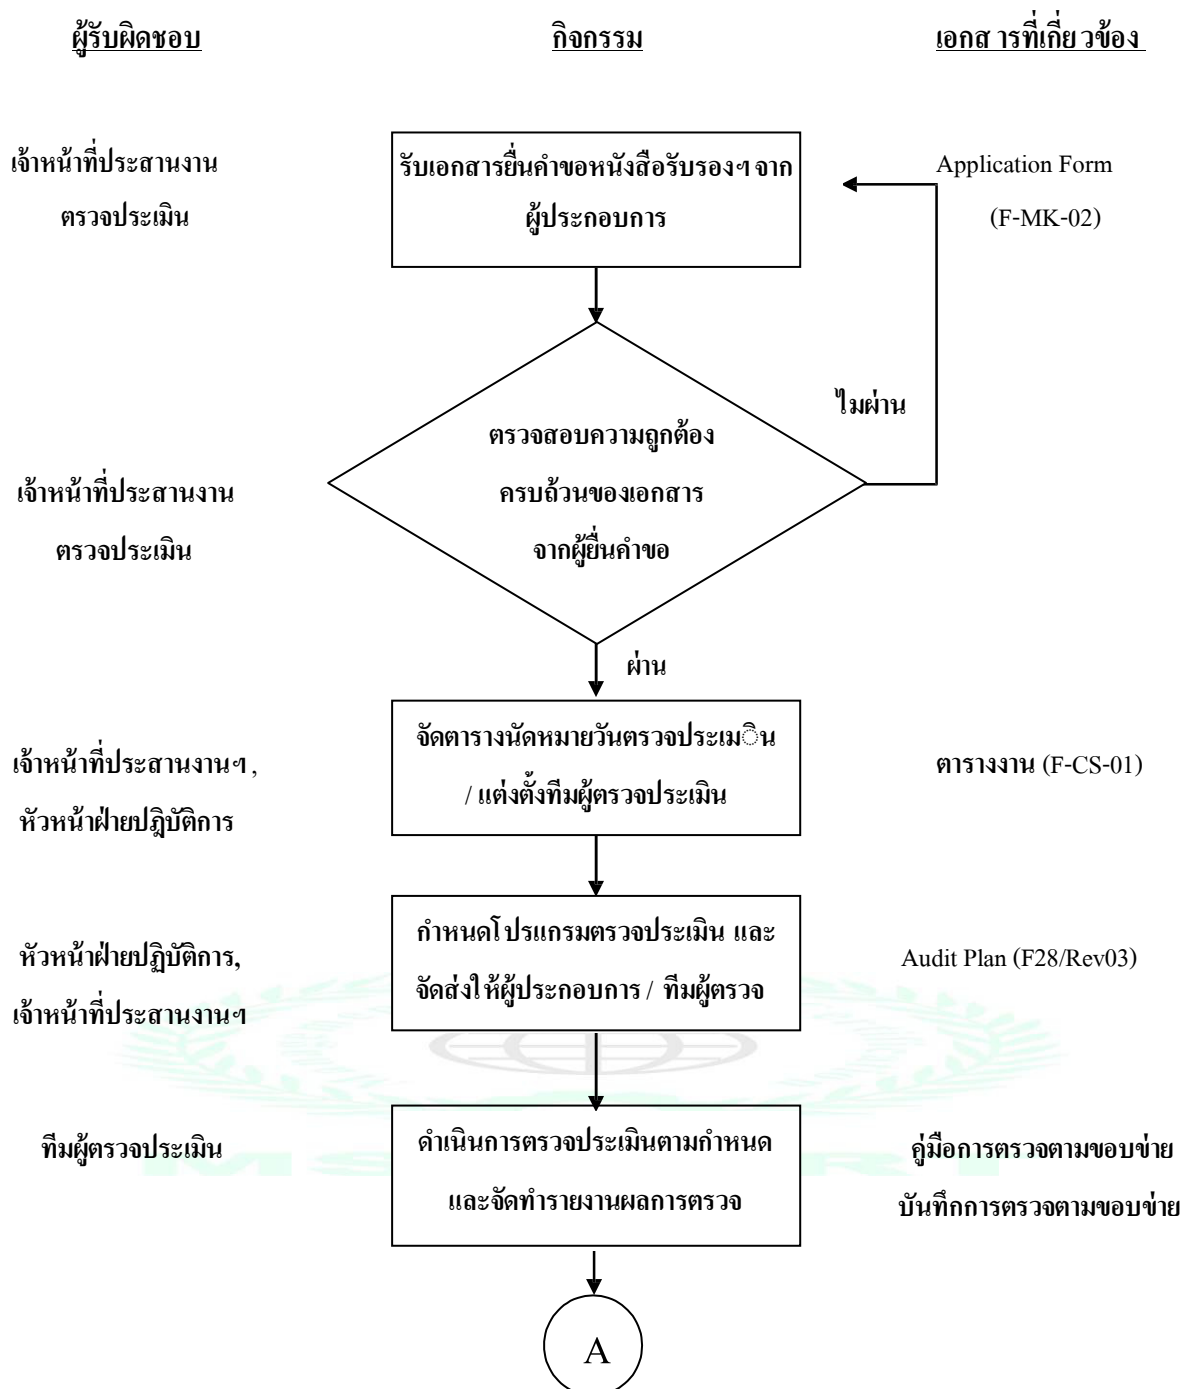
ผู้รับผิดชอบ

กิจกรรม

เอกส ารที่เกี่ยวข้อง

เจ้าหน้าที่ประสานงาน ตรวจประเมิน

รับเอกสารยื่นคำขอหนังสือรับรองฯ จาก ผู้ประกอบการ

Application Form (F-MK-02)

ไมผ่าน

เจ้าหน้าที่ประสานงาน ตรวจประเมิน

ตรวจสอบความถูกต้อง ครบถ้วนของเอกสาร จากผู้ยื่นคำขอ

ผ่าน

เจ้าหน้าที่ประสานงานฯ , หัวหน้าฝ่ายปฏิบัติการ

จัดตารางนัดหมายวันตรวจประเมิน / แต่งตั้งทีมผู้ตรวจประเมิน

ตารางงาน (F-CS-01)

หัวหน้าฝ่ายปฏิบัติการ, เจ้าหน้าที่ประสานงานฯ

กำหนดโปรแกรมตรวจประเมิน และ จัดส่งให้ผู้ประกอบการ / ทีมผู้ตรวจ

Audit Plan (F28/Rev03)

ทีมผู้ตรวจประเมิน

ดำเนินการตรวจประเมินตามกำหนด และจัดทำรายงานผลการตรวจ

คู่มือการตรวจตามขอบข่าย บันทึกการตรวจตามขอบข่าย

A